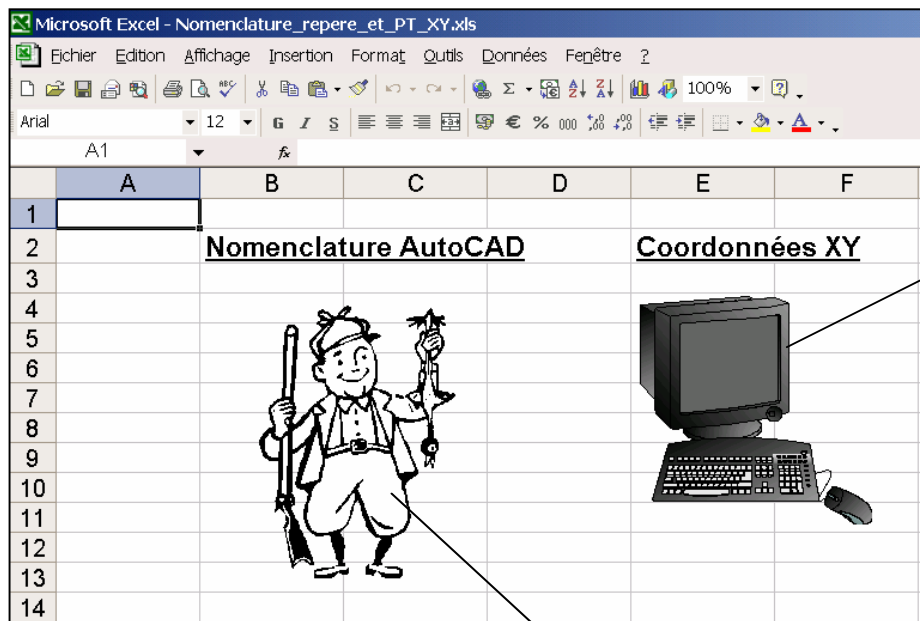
Microsoft Excel - Nomenclature_repere_et_PT_XY.xls

Fichier Edition Affichage Insertion Format Outils Données Fenêtre ?

100%

Arial 12 G I S € % 000

A1 fx

| | A | B | C | D | E | F |
|---|---|---|---|---|---|---|
| 1 | | | | | | |
| 2 | | Nomenclature AutoCAD | | | Coordonnées XY | |
| 3 | | | | | | |
| 4 | | | | | | |
| 5 | | | | | | |
| 6 | | | | | | |
| 7 | | | | | | |
| 8 | | | | | | |
| 9 | | | | | | |
| 10 | | | | | | |
| 11 | | | | | | |
| 12 | | | | | | |
| 13 | | | | | | |
| 14 | | | | | | |